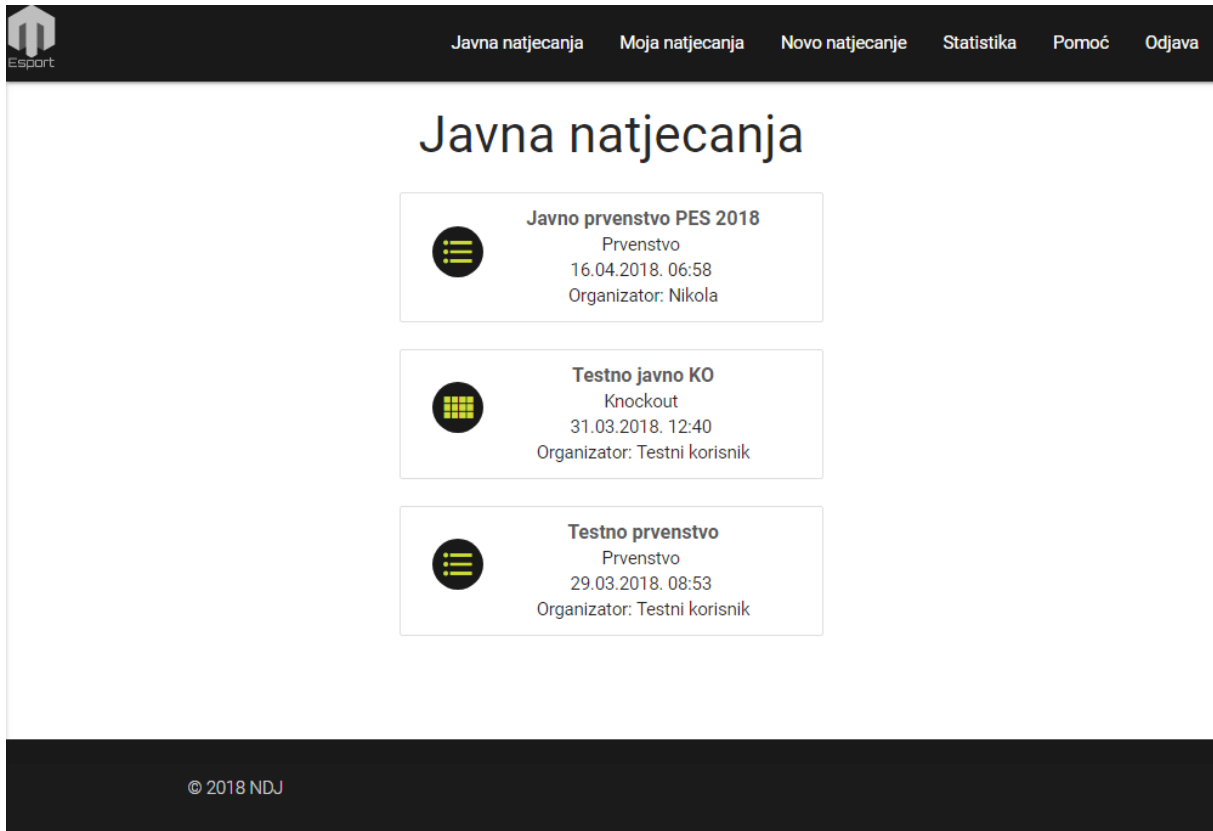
Esport

Javna natjecanja Moja natjecanja Novo natjecanje Statistika Pomoć Odjava

Javna natjecanja

Javno prvenstvo PES 2018
Prvenstvo
16.04.2018. 06:58
Organizator: Nikola

Testno javno KO
Knockout
31.03.2018. 12:40
Organizator: Testni korisnik

Testno prvenstvo
Prvenstvo
29.03.2018. 08:53
Organizator: Testni korisnik

© 2018 NDJ